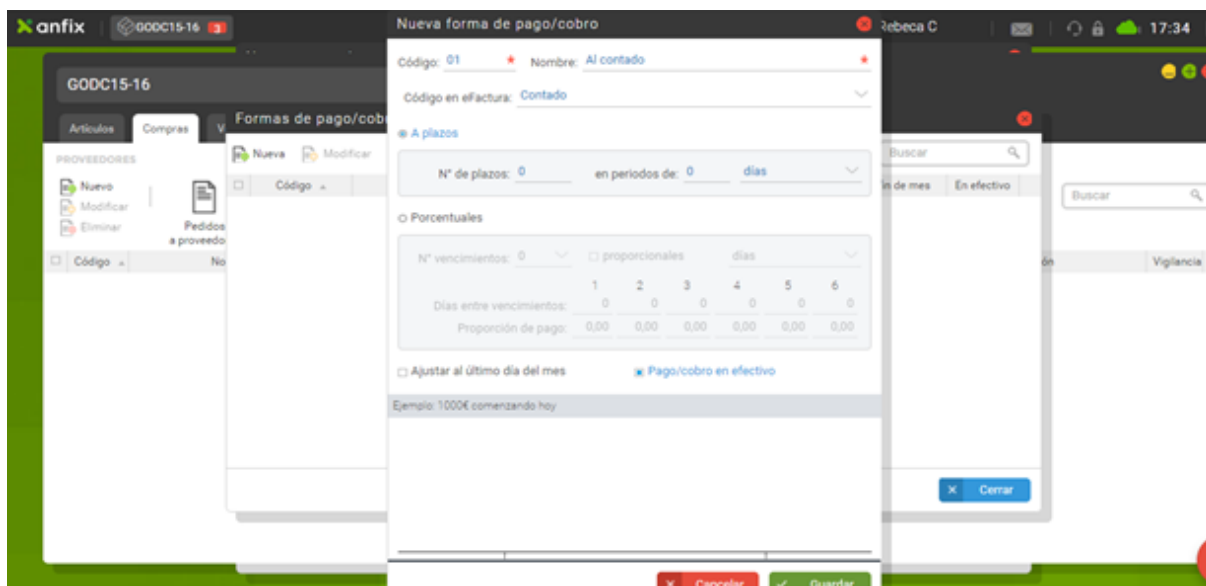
anfix GODC15-16 3
Nueva forma de pago/cobro
Rebeca C
17:34
GODC15-16
Artículos Compras V
Formas de pago/cobro
PROVEEDORES
Nuevo
Modificar
Eliminar
Pedidos a proveedo
Código
No
Nueva Modificar
Código
Código: 01 * Nombre: Al contado *
Código en eFactura: Contado
A plazos
Nº de plazos: 0 en periodos de: 0 días
Porcentuales
Nº vencimientos: 0 proporcionales días

| | 1 | 2 | 3 | 4 | 5 | 6 |
|---|---|---|---|---|---|---|
| Días entre vencimientos: | 0 | 0 | 0 | 0 | 0 | 0 |
| Proporción de pago: | 0,00 | 0,00 | 0,00 | 0,00 | 0,00 | 0,00 |

Ajustar al último día del mes
Pago/cobro en efectivo
Ejemplo: 1000€ comenzando hoy
Cancelar Guardar
Buscar
ín de mes En efectivo
Buscar
ón Vigilancia
Cerrar